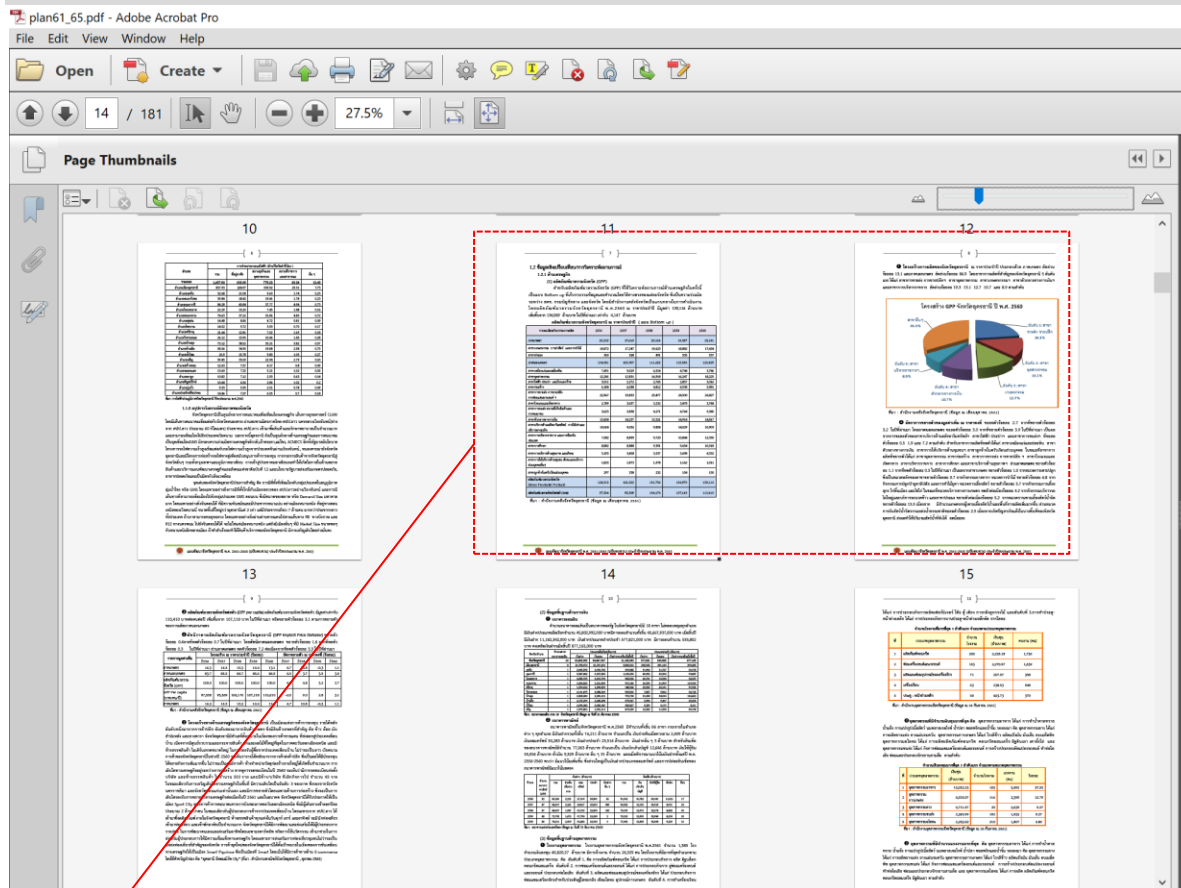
plan61_65.pdf - Adobe Acrobat Pro

File Edit View Window Help

Open Create

14 / 181 27.5%

Page Thumbnails

10

11

12

13

14

15

1.2 ข้อมูลพื้นฐานด้านเศรษฐกิจ

โครงสร้าง GPP จังหวัดอุดรธานี ปี พ.ศ. 2560